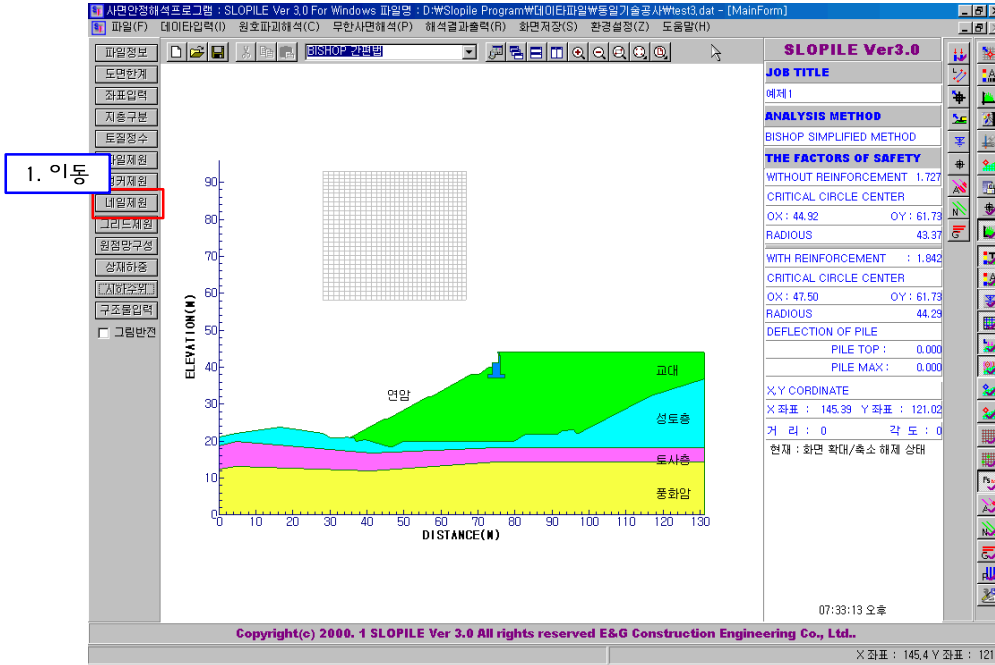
사면안정해석프로그램 : SLOPILE Ver 3.0 For Windows 파일명 : D:₩Slopile Program₩데이타파일₩동일기술공사₩test3.dat - [MainForm]

파일(F) 데이타입력(I) 원호파괴해석(C) 무한사면해석(P) 해석결과출력(R) 화면저장(S) 환경설정(Z) 도움말(H)

파일정보
도면한계
좌표입력
지층구분
토질정수
파일제원
앵커제원
네일제원
그리드제원
원점망구성
상재하중
지하수위
구조물입력
그림반전

1. 이동

BISHOP 간편법

90
80
70
60
50
40
30
20
10
0

ELEVATION(M)

0 10 20 30 40 50 60 70 80 90 100 110 120 130

DISTANCE(M)

연암
교대
성토층
토사층
풍화암

SLOPILE Ver3.0
JOB TITLE
예제1
ANALYSIS METHOD
BISHOP SIMPLIFIED METHOD
THE FACTORS OF SAFETY
WITHOUT REINFORCEMENT 1.727
CRITICAL CIRCLE CENTER
OX : 44.92 OY : 61.73
RADIOUS 43.37
WITH REINFORCEMENT 1.842
CRITICAL CIRCLE CENTER
OX : 47.50 OY : 61.73
RADIOUS 44.29
DEFLECTION OF PILE
PILE TOP : 0.000
PILE MAX : 0.000
X,Y CORDINATE
X좌표 : 145.39 Y좌표 : 121.02
거 리 : 0 각 도 : 0
현재 : 화면 확대/축소 해제 상태

07:33:13 오후

Copyright(c) 2000. 1 SLOPILE Ver 3.0 All rights reserved E&G Construction Engineering Co., Ltd..

X좌표 : 145.4 Y좌표 : 121